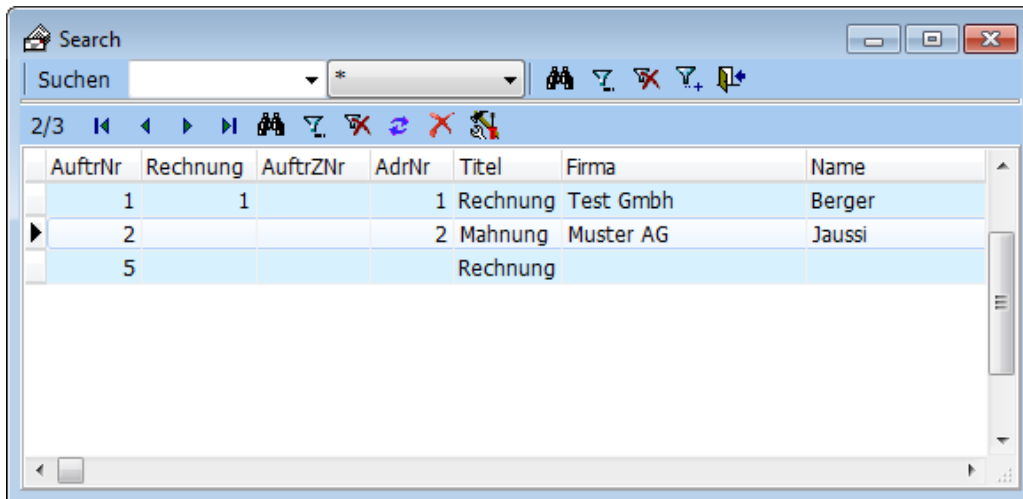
Search

Suchen *

2/3

| AuftrNr | Rechnung | AuftrZNr | AdrNr | Titel | Firma | Name |
|---|---|---|---|---|---|---|
| 1 | 1 | | 1 | Rechnung | Test Gmbh | Berger |
| 2 | | | 2 | Mahnung | Muster AG | Jaussi |
| 5 | | | | Rechnung | | |